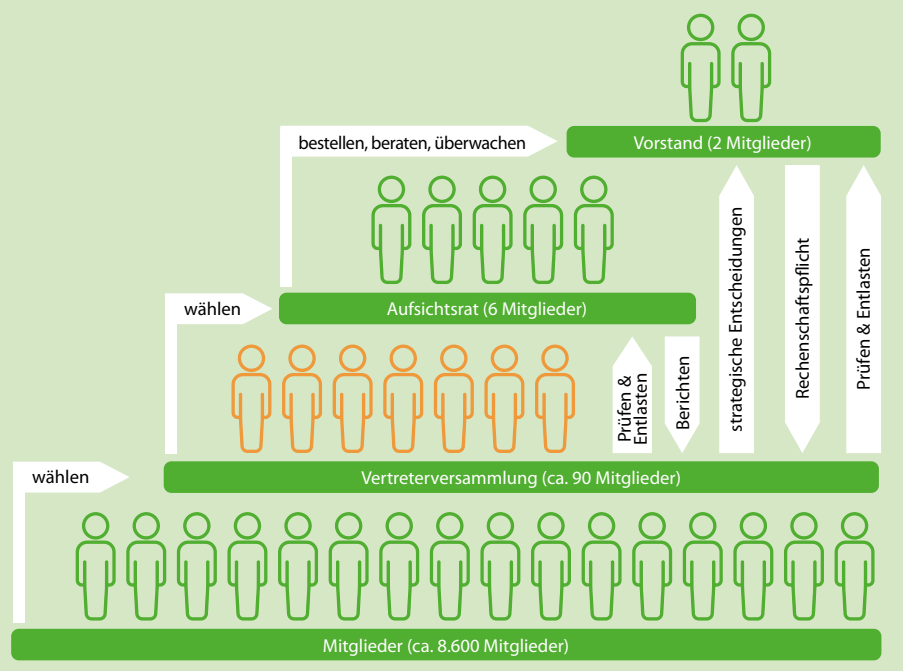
bestellen, beraten, überwachen

Vorstand (2 Mitglieder)

wählen

Aufsichtsrat (6 Mitglieder)

Prüfen & Entlasten

Berichten

strategische Entscheidungen

Rechenschaftspflicht

Prüfen & Entlasten

wählen

Vertreterversammlung (ca. 90 Mitglieder)

Mitglieder (ca. 8.600 Mitglieder)